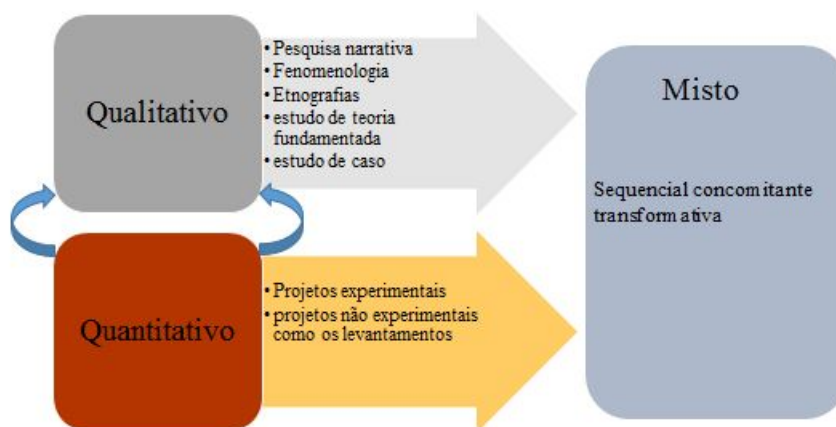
Qualitativo

• Pesquisa narrativa
• Fenomenologia
• Etnografias
• estudo de teoria fundamentada
• estudo de caso

Quantitativo

• Projetos experimentais
• projetos não experimentais como os levantamentos

Misto

Sequencial concomitante transformativa